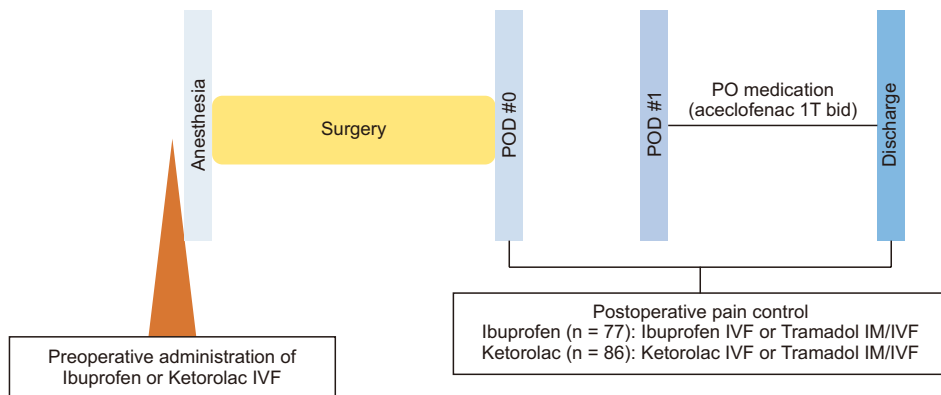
Anesthesia

Surgery

POD #0

POD #1

PO medication
(aceclofenac 1T bid)

Discharge

Preoperative administration of
Ibuprofen or Ketorolac IVF

Postoperative pain control
Ibuprofen (n = 77): Ibuprofen IVF or Tramadol IM/IVF
Ketorolac (n = 86): Ketorolac IVF or Tramadol IM/IVF